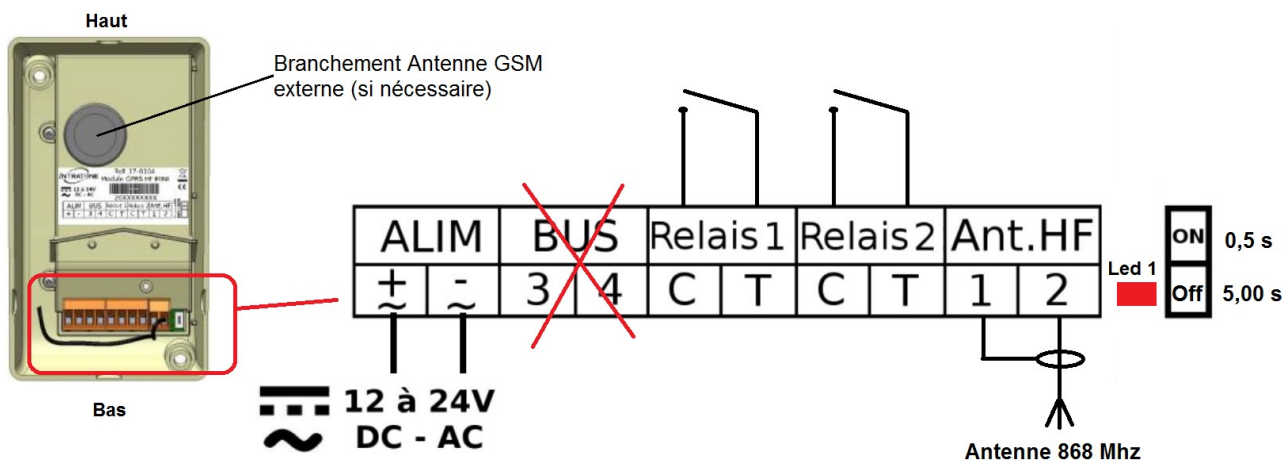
Haut

Branchement Antenne GSM externe (si nécessaire)

Bas

| ALIM | | BUS | | Relais 1 | | Relais 2 | | Ant.HF | |
|---|---|---|---|---|---|---|---|---|---|
| $\overset{+}{\sim}$ | $\overset{-}{\sim}$ | 3 | 4 | C | T | C | T | 1 | 2 |

Led 1

ON 0,5 s

Off 5,00 s

12 à 24V
DC - AC

Antenne 868 Mhz